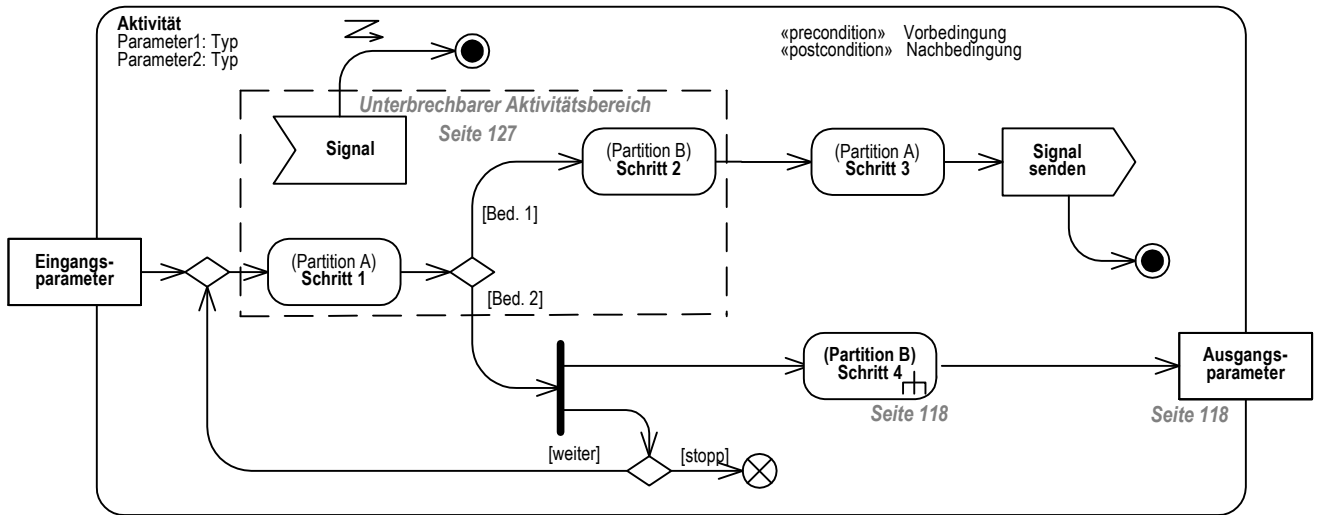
Aktivität
Parameter1: Typ
Parameter2: Typ

«precondition» Vorbedingung
«postcondition» Nachbedingung

Unterbrechbarer Aktivitätsbereich
Seite 127

Signal

(Partition B)
Schritt 2

(Partition A)
Schritt 3

Signal senden

[Bed. 1]

Eingangsparameter

(Partition A)
Schritt 1

[Bed. 2]

(Partition B)
Schritt 4

Seite 118

Ausgangsparameter

Seite 118

[weiter]

[stopp]